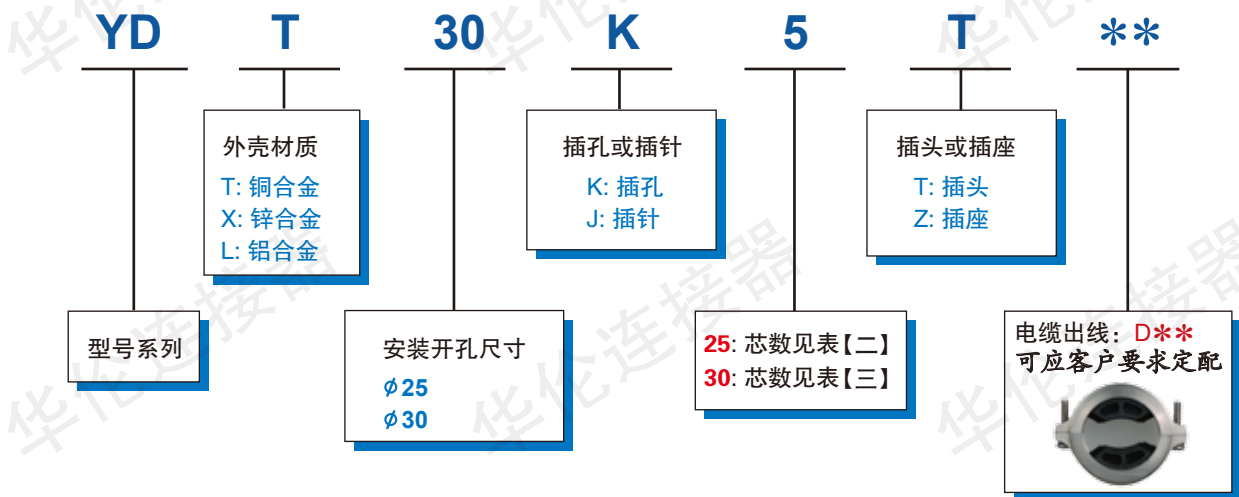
YD T 30 K 5 T ＊＊

外壳材质
T: 铜合金
X: 锌合金
L: 铝合金

插孔或插针
K: 插孔
J: 插针

插头或插座
T: 插头
Z: 插座

型号系列

安装开孔尺寸
$\phi$25
$\phi$30

25: 芯数见表【二】
30: 芯数见表【三】

电缆出线：D＊＊
可应客户要求定配

华伦连接器